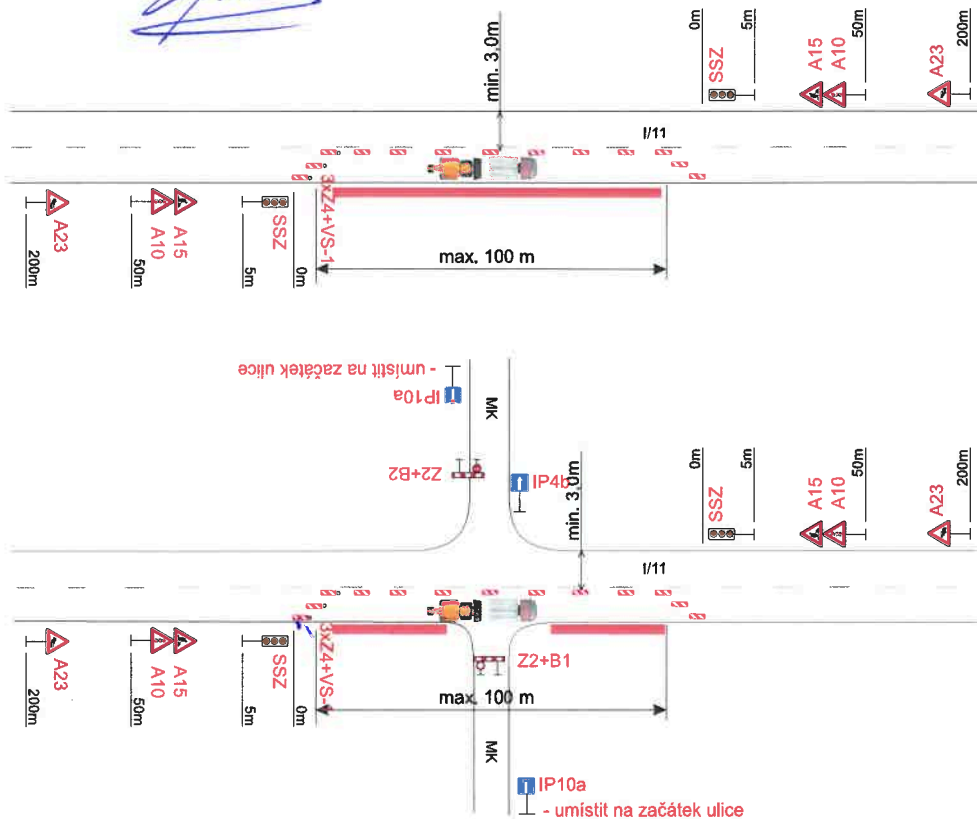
min. 3,0m

0m 5m 50m 200m

SSZ A15 A10 A23

I/11

3xZ4+VS-1

A23 A15 A10 SSZ

200m 50m 5m 0m

max. 100 m

IP10a - umístit na začátek ulice

MK

Z2+B2

IP4b

min. 3,0m

0m 5m 50m 200m

SSZ A15 A10 A23

I/11

3xZ4+VS-1

A23 A15 A10 SSZ

200m 50m 5m 0m

Z2+B1

max. 100 m

MK

IP10a
- umístit na začátek ulice